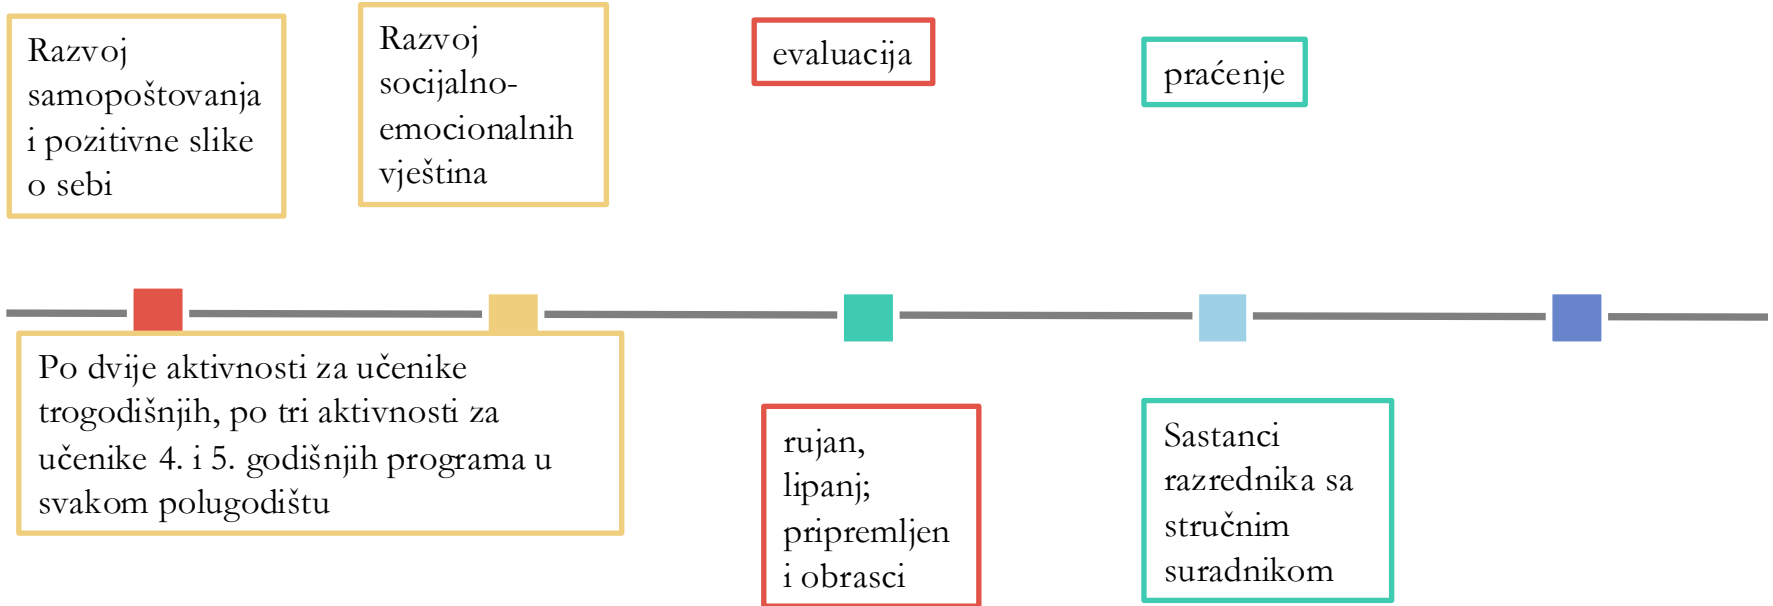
Razvoj samopoštovanja i pozitivne slike o sebi

Razvoj socijalno-emocionalnih vještina

evaluacija

praćenje

Po dvije aktivnosti za učenike trogodišnjih, po tri aktivnosti za učenike 4. i 5. godišnjih programa u svakom polugodištu

rujan, lipanj; pripremljen i obrasci

Sastanci razrednika sa stručnim suradnikom